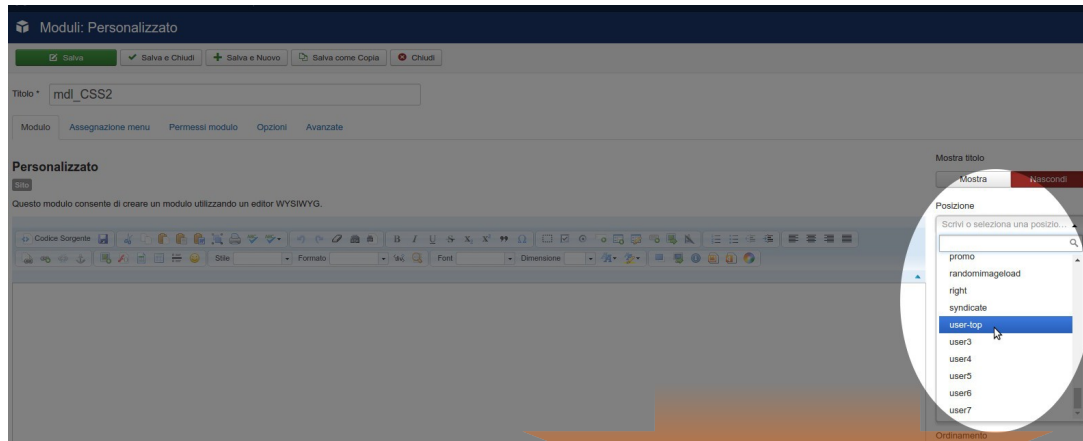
Moduli: Personalizzato

Salva | Salva e Chiudi | Salva e Nuovo | Salva come Copia | Chiudi

Titolo * mdl_CSS2

Modulo | Assegnazione menu | Permessi modulo | Opzioni | Avanzate

Personalizzato

Sito

Questo modulo consente di creare un modulo utilizzando un editor WYSIWYG.

Codice Sorgente

Stile | Formato | Font | Dimensione

Mostra titolo

Mostra | Nascondi

Posizione

Scrivi o seleziona una posizio...

promo
randomimageload
right
syndicate
user-top
user3
user4
user5
user6
user7

Ordinamento